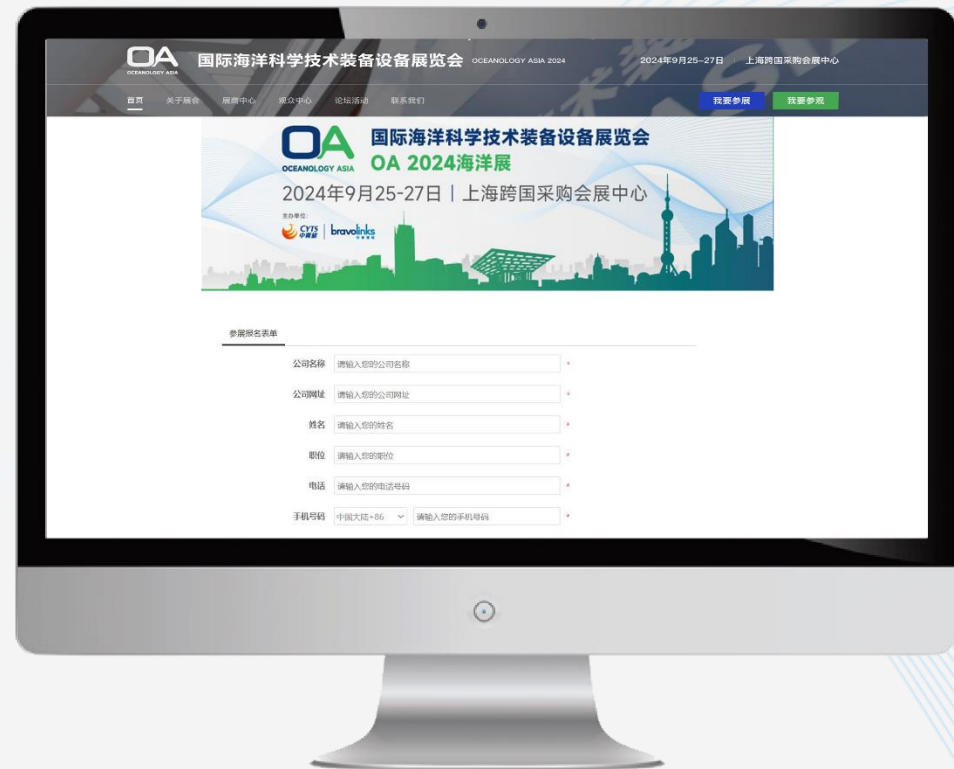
OA OCEANOLOGY ASIA 国际海洋科学技术装备设备展览会 OCEANOLOGY ASIA 2024 2024年9月25–27日 | 上海跨国采购会展中心

首页 关于展会 展商中心 观众中心 论坛活动 联系我们 我要参展 我要参观

OA OCEANOLOGY ASIA 国际海洋科学技术装备设备展览会
OA 2024海洋展
2024年9月25-27日 | 上海跨国采购会展中心
主办单位:
CYTS 中青旅 | bravolinks

参展报名表单

公司名称 请输入您的公司名称 *
公司网址 请输入您的公司网址 *
姓名 请输入您的姓名 *
职位 请输入您的职位 *
电话 请输入您的电话号码 *
手机号码 中国大陆+86 请输入您的手机号码 *